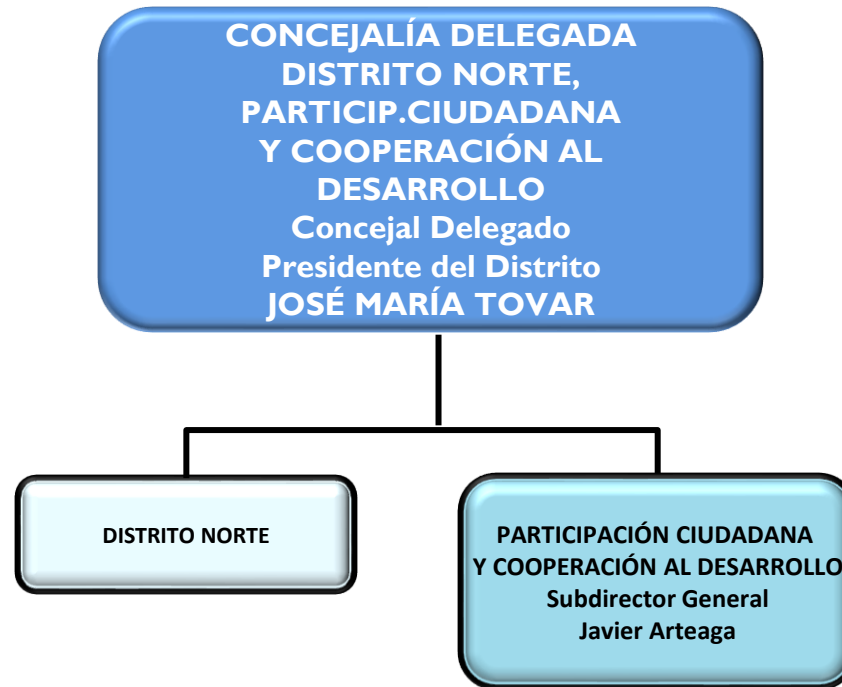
CONCEJALÍA DELEGADA DISTRITO NORTE, PARTICIP.CIUDADANA Y COOPERACIÓN AL DESARROLLO
Concejal Delegado
Presidente del Distrito
JOSÉ MARÍA TOVAR

DISTRITO NORTE

PARTICIPACIÓN CIUDADANA Y COOPERACIÓN AL DESARROLLO
Subdirector General
Javier Arteaga